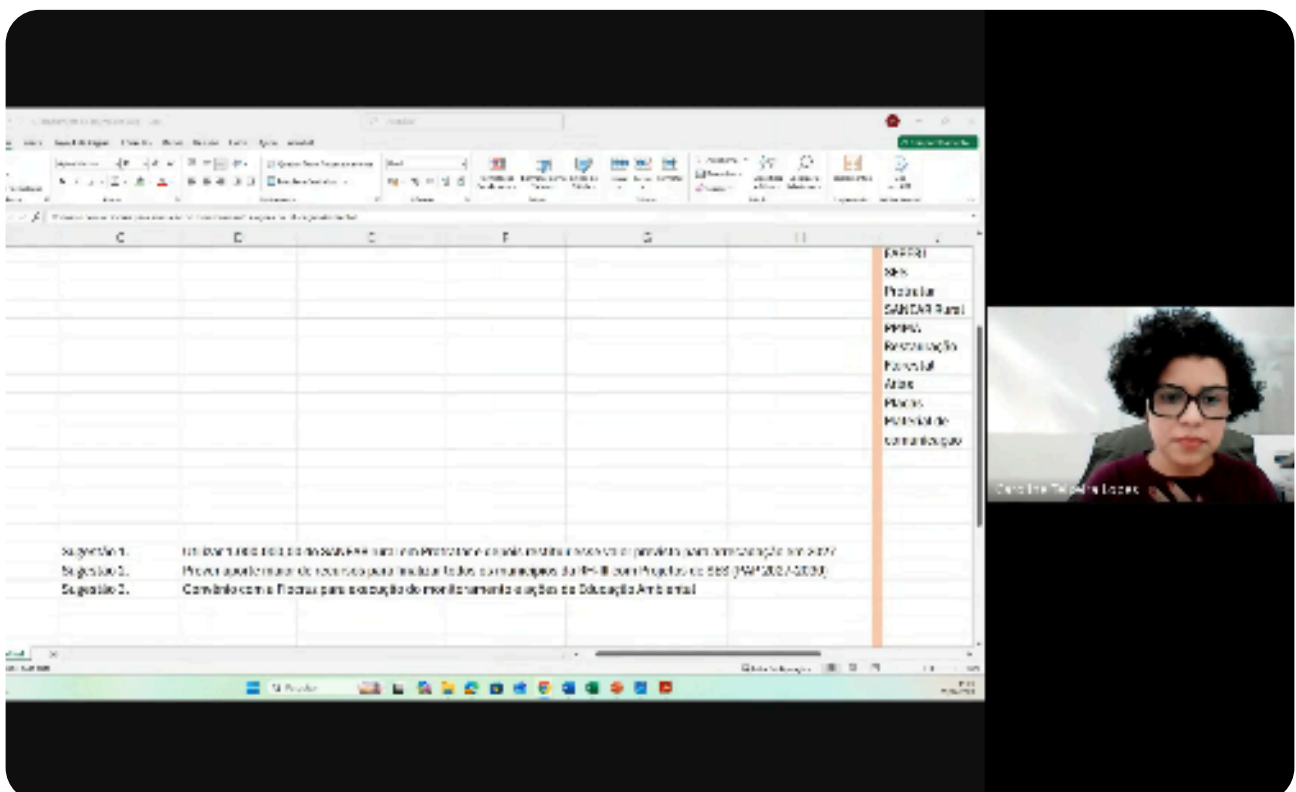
| C | D | E | F | G | H | I |
|---|---|---|---|---|---|---|
| | | | | | | (PAFR) |
| | | | | | | SES |
| | | | | | | Produtor |
| | | | | | | SANEAR Rural |
| | | | | | | PMMA |
| | | | | | | Restauração |
| | | | | | | Florestal |
| | | | | | | Atlas |
| | | | | | | Placas |
| | | | | | | Material de |
| | | | | | | comunicação |

Sugestão 1. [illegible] para contratação em 2027

Sugestão 2. Prever aporte maior de recursos para incluir todos os municípios da RH-III com Projetos de SES (PAP 2027-2030)

Sugestão 3. Convênio com a Fiocruz para execução do monitoramento e ações de Educação Ambiental

Carolina Teixeira Lopes